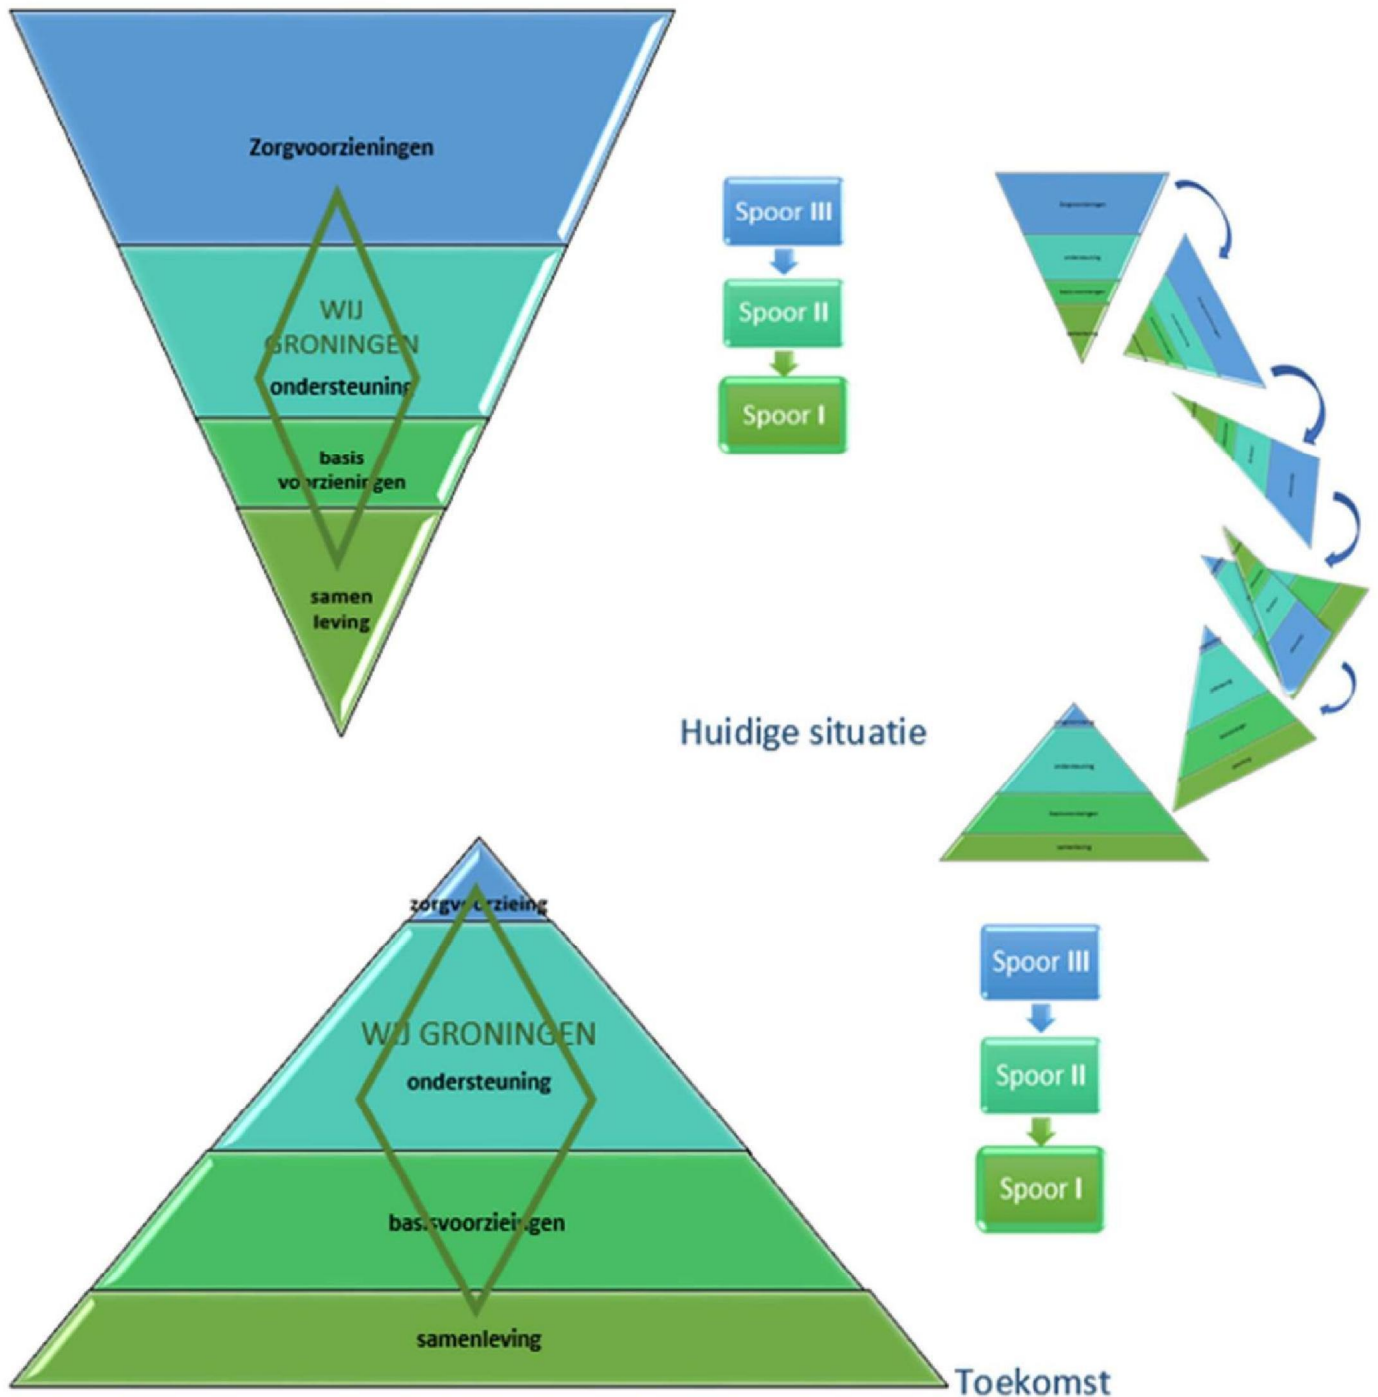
Zorgvoorzieningen

WIJ GRONINGEN
ondersteuning

basis voorzieningen

samen leving

Spoor III

Spoor II

Spoor I

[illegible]

Huidige situatie

zorgvoorzieing

WIJ GRONINGEN
ondersteuning

basisvoorzieingen

samenleving

Spoor III

Spoor II

Spoor I

Toekomst